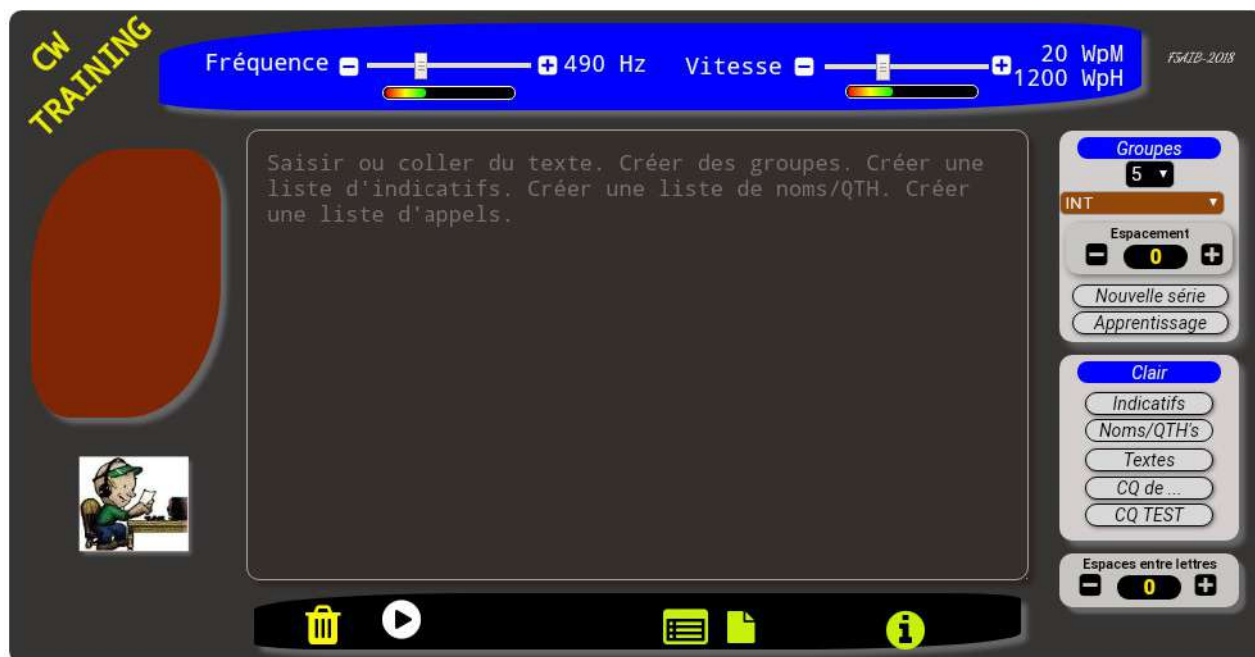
CW TRAINING

Fréquence 490 Hz Vitesse 20 WpM 1200 WpH

F5ATB-2018

Saisir ou coller du texte. Créer des groupes. Créer une liste d'indicatifs. Créer une liste de noms/QTH. Créer une liste d'appels.

Groupes
5
INT
Espacement
0
Nouvelle série
Apprentissage

Clair
Indicatifs
Noms/QTH's
Textes
CQ de ...
CQ TEST

Espaces entre lettres
0